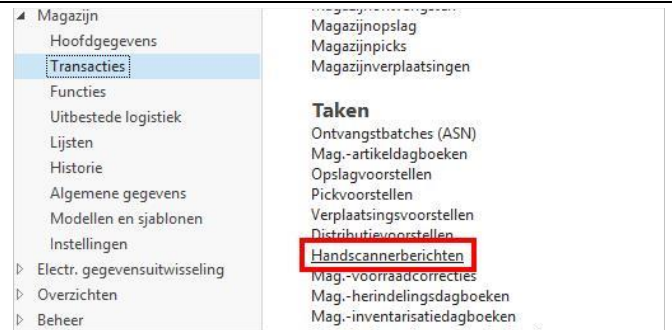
◢ Magazijn
Hoofdgegevens
Transacties
Functies
Uitbestede logistiek
Lijsten
Historie
Algemene gegevens
Modellen en sjablonen
Instellingen
▷ Electr. gegevensuitwisseling
▷ Overzichten
▷ Beheer

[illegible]
Magazijnopslag
Magazijnpicks
Magazijnverplaatsingen

Taken
Ontvangstbatches (ASN)
Mag.-artikeldagboeken
Opslagvoorstellen
Pickvoorstellen
Verplaatsingsvoorstellen
Distributievoorstellen
Handscannerberichten
Mag.-voorraadcorrecties
Mag.-herindelingsdagboeken
Mag.-inventarisatiedagboeken